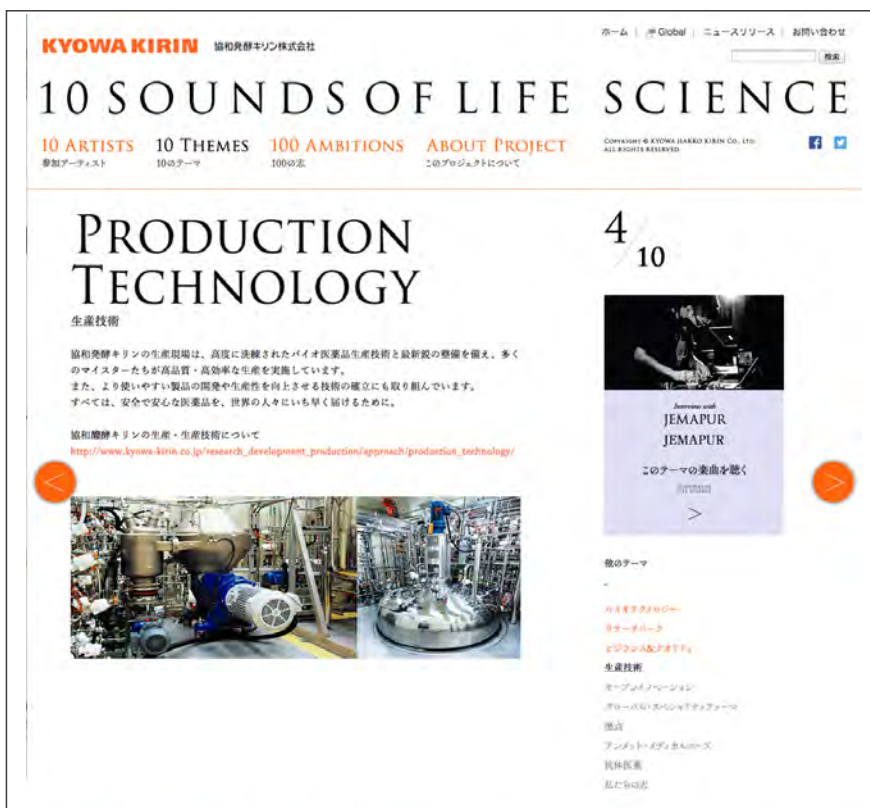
KYOWA KIRIN 協和発酵キリン株式会社

ホーム | Global | ニュースリリース | お問い合わせ

検索

10 SOUNDS OF LIFE SCIENCE

10 ARTISTS 参加アーティスト

10 THEMES 10のテーマ

100 AMBITIONS 100の志

ABOUT PROJECT このプロジェクトについて

COPYRIGHT © KYOWA HAKKO KIRIN CO., LTD. ALL RIGHTS RESERVED.

PRODUCTION TECHNOLOGY

生産技術

協和発酵キリンの生産現場は、高度に洗練されたバイオ医薬品生産技術と最新鋭の整備を備え、多くのマイスターたちが高品質・高効率な生産を実施しています。
また、より使いやすい製品の開発や生産性を向上させる技術の確立にも取り組んでいます。
すべては、安全で安心な医薬品を、世界の人々にいち早く届けるために。

協和醗酵キリンの生産・生産技術について
http://www.kyowa-kirin.co.jp/research_development_production/approach/production_technology/

4/10

Interview with
JEMAPUR
JEMAPUR

このテーマの楽曲を聴く
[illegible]

>

他のテーマ
-
バイオテクノロジー
リサーチパーク
ビジョン&アカデミア
生産技術
オープンイノベーション
グローバル・スペシャリティファーマ
拠点
アンメット・メディカルニーズ
抗体医薬
私たちの志